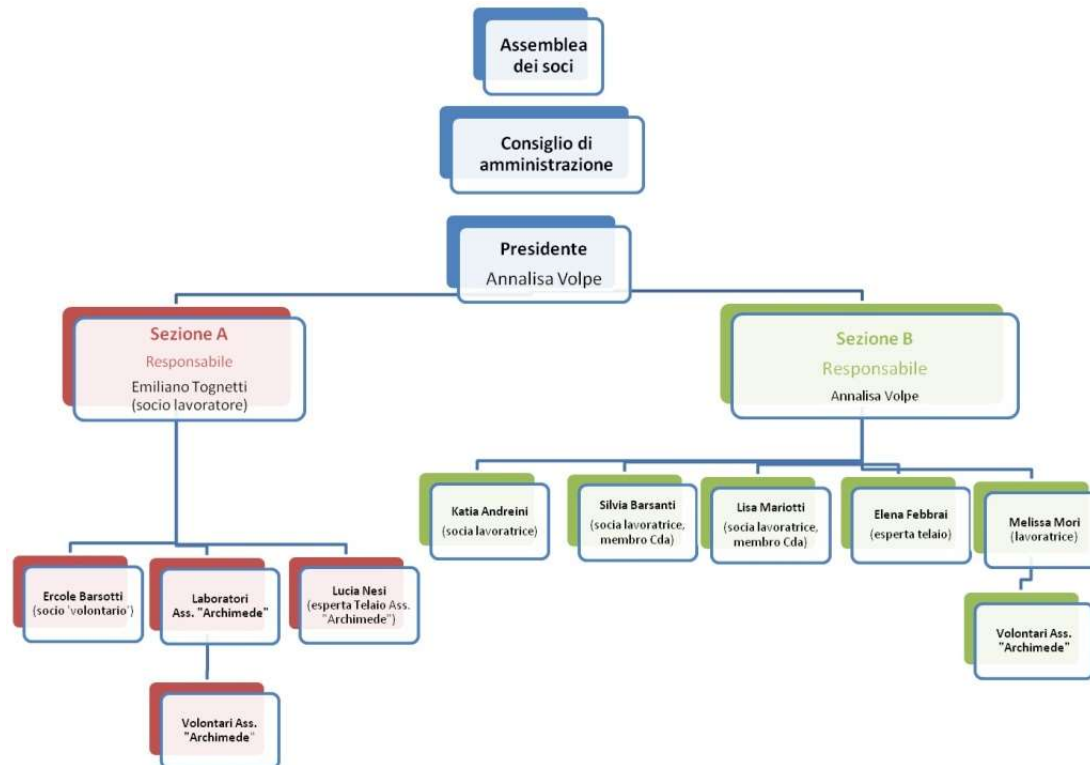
Assemblea dei soci

Consiglio di amministrazione

Presidente
Annalisa Volpe

Sezione A
Responsabile
Emiliano Tognetti
(socio lavoratore)

Ercole Barsotti
(socio 'volontario')

Laboratori
Ass. "Archimede"

Volontari Ass. "Archimede"

Lucia Nesi
(esperta Telaio Ass. "Archimede")

Sezione B
Responsabile
Annalisa Volpe

Katia Andreini
(socia lavoratrice)

Silvia Barsanti
(socia lavoratrice, membro Cda)

Lisa Mariotti
(socia lavoratrice, membro Cda)

Elena Febbrai
(esperta telaio)

Melissa Mori
(lavoratrice)

Volontari Ass. "Archimede"